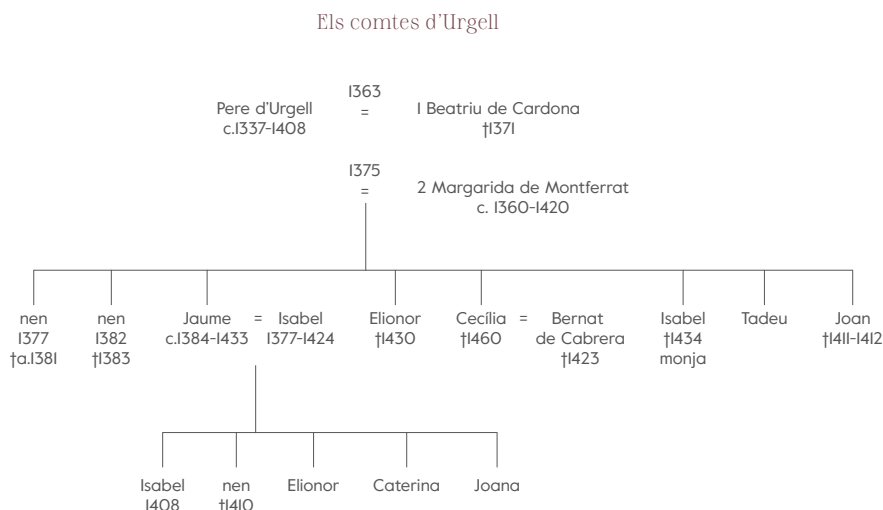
Els comtes d'Urgell

Pere d'Urgell
c.1337-1408

1363
=

1 Beatriu de Cardona
†1371

1375
=

2 Margarida de Montferrat
c. 1360-1420

nen
1377
†a.1381

nen
1382
†1383

Jaume
c.1384-1433

=

Isabel
1377-1424

Elionor
†1430

Cecília
†1460

=

Bernat
de Cabrera
†1423

Isabel
†1434
monja

Tadeu

Joan
†1411-1412

Isabel
1408

nen
†1410

Elionor

Caterina

Joana